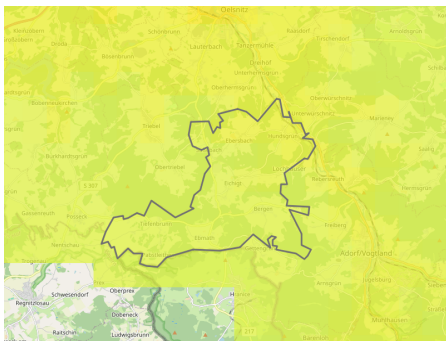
Oelsnitz
Schönbrunn
Lauterbach
Tirpersdorf
Raasdorf
Arnoldsgrün
Bobenneukirchen
Triebel
Eichigt
Bergen
Adorf/Vogtland
Freiberg
Remtengrün
Gassenreuth
Ebmath
Schwesendorf
Oberprex
Regnitzlosau
Döbeneck
Rehau
Ludwigsbrunn
Raitschin
Marieney
Hermsgrün
Unterwürschnitz
S 307
S 317